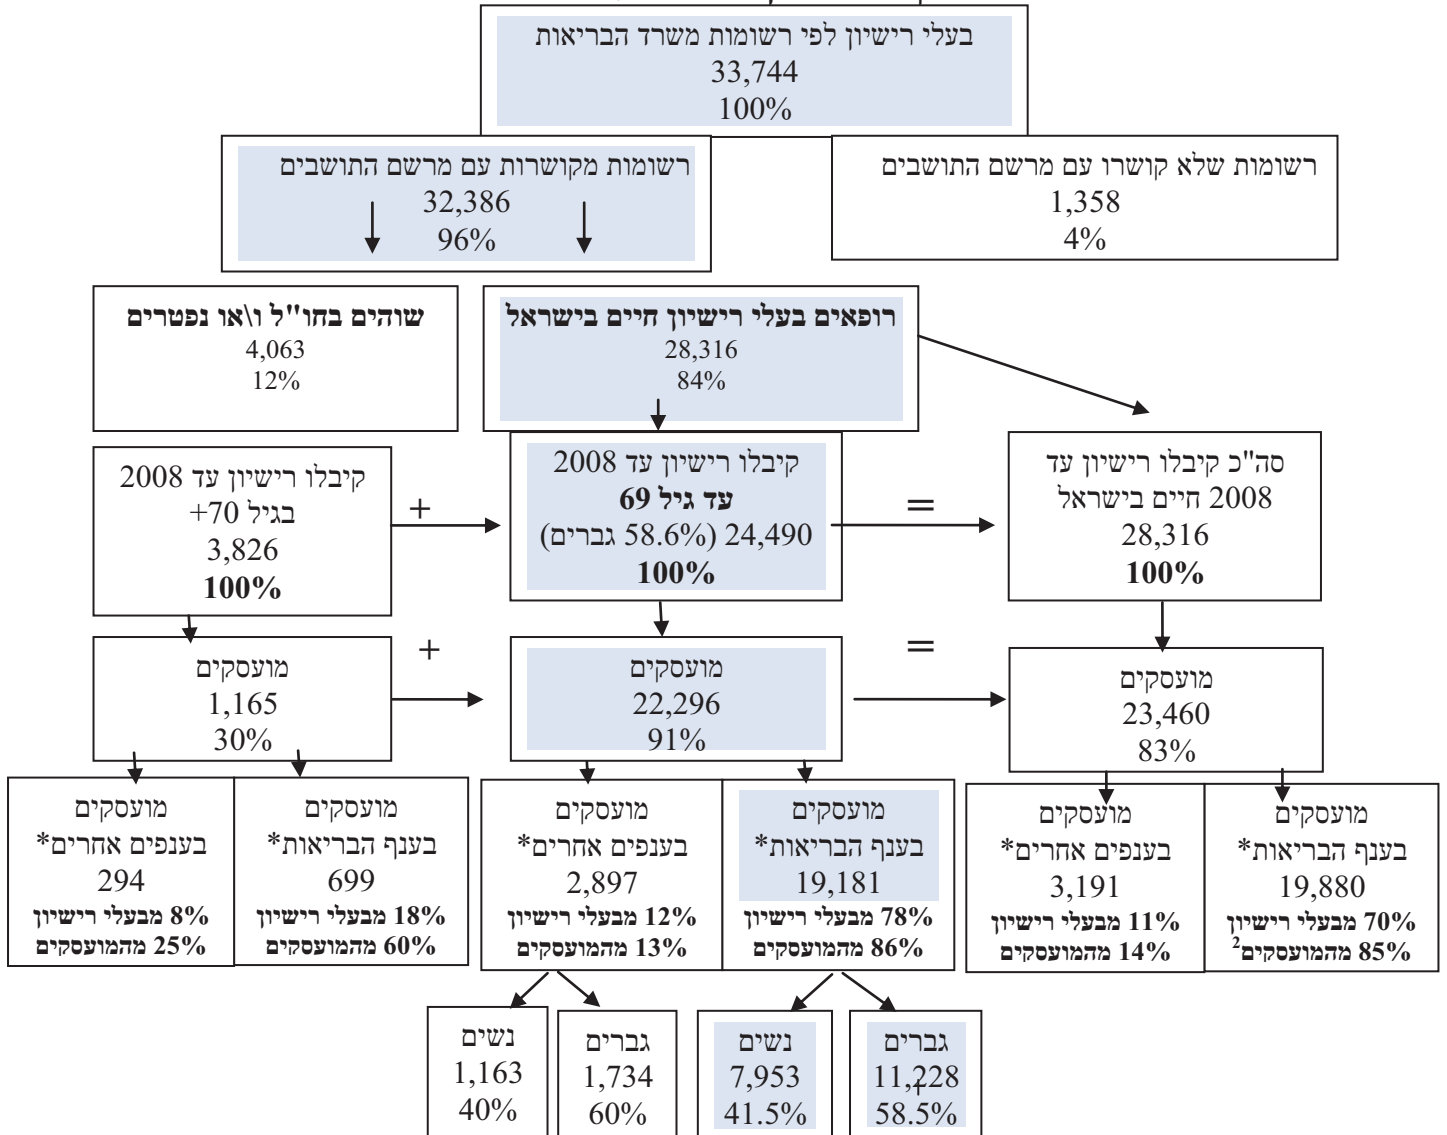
בעלי רישיון לפי רשומות משרד הבריאות
33,744
100%

רשומות מקושרות עם מרשם התושבים
32,386
96%

רשומות שלא קושרו עם מרשם התושבים
1,358
4%

שוהים בחו"ל ו\או נפטרים
4,063
12%

רופאים בעלי רישיון חיים בישראל
28,316
84%

קיבלו רישיון עד 2008
בגיל +70
3,826
100%

+

קיבלו רישיון עד 2008
עד גיל 69
24,490 (58.6% גברים)
100%

=

סה"כ קיבלו רישיון עד 2008 חיים בישראל
28,316
100%

מועסקים
1,165
30%

+

מועסקים
22,296
91%

=

מועסקים
23,460
83%

מועסקים
בענפים אחרים*
294
8% מבעלי רישיון
25% מהמועסקים

מועסקים
בענף הבריאות*
699
18% מבעלי רישיון
60% מהמועסקים

מועסקים
בענפים אחרים*
2,897
12% מבעלי רישיון
13% מהמועסקים

מועסקים
בענף הבריאות*
19,181
78% מבעלי רישיון
86% מהמועסקים

מועסקים
בענפים אחרים*
3,191
11% מבעלי רישיון
14% מהמועסקים

מועסקים
בענף הבריאות*
19,880
70% מבעלי רישיון
85% מהמועסקים$^2$

נשים
1,163
40%

גברים
1,734
60%

נשים
7,953
41.5%

גברים
11,228
58.5%